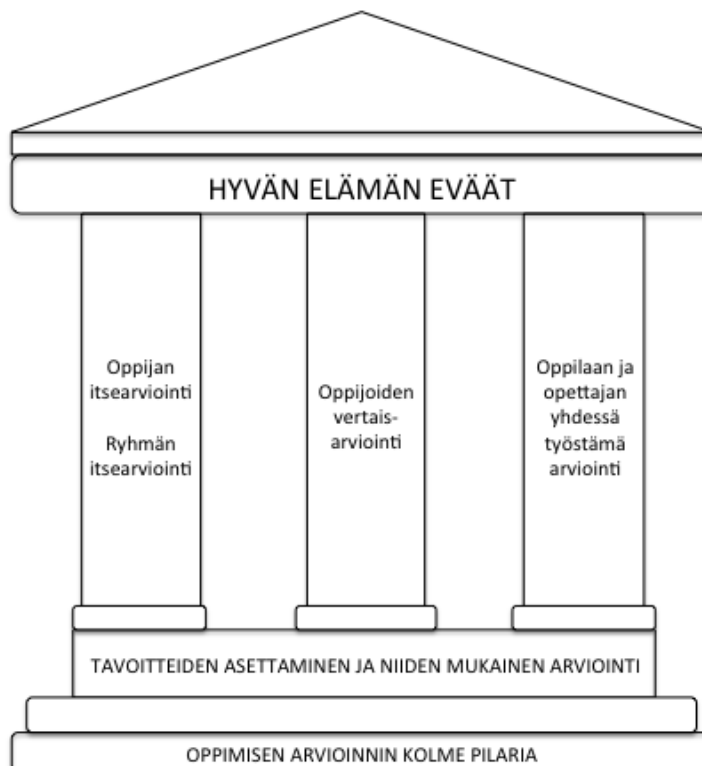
HYVÄN ELÄMÄN EVÄÄT

Oppijan itsearviointi

Ryhmän itsearviointi

Oppijoiden vertais-arviointi

Oppilaan ja opettajan yhdessä työstämä arviointi

TAVOITTEIDEN ASETTAMINEN JA NIIDEN MUKAINEN ARVIOINTI

OPPIMISEN ARVIOINNIN KOLME PILARIA